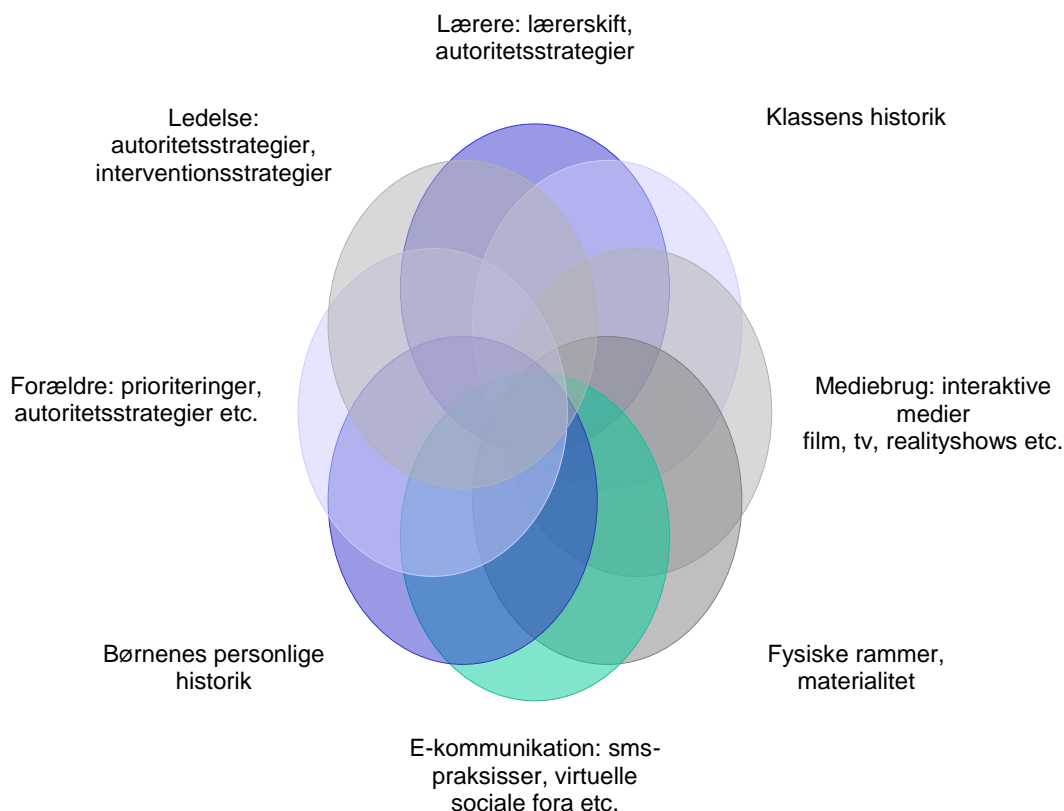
Lærere: lærerskift, autoritetsstrategier

Ledelse: autoritetsstrategier, interventionsstrategier

Klassens historik

Forældre: prioriteringer, autoritetsstrategier etc.

Mediebrug: interaktive medier film, tv, realityshows etc.

Børnenes personlige historik

Fysiske rammer, materialitet

E-kommunikation: sms-praksisser, virtuelle sociale fora etc.